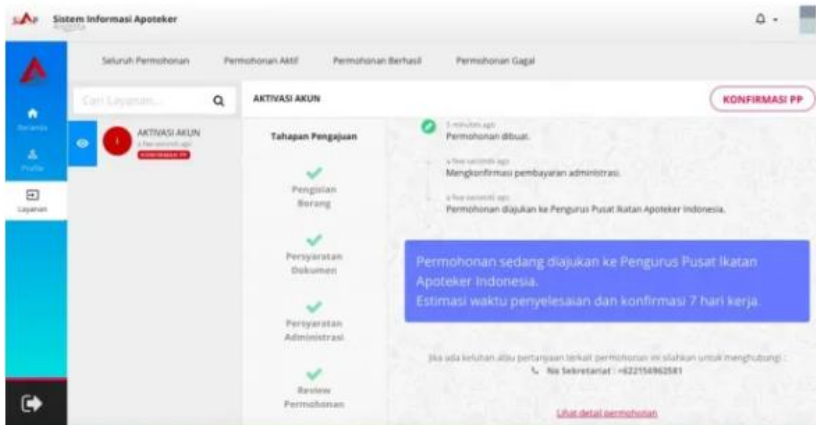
Sistem Informasi Apoteker
Anggota

Seluruh Permohonan | Permohonan Aktif | Permohonan Berhasil | Permohonan Gagal

Beranda
Profile
Layanan

Cari Layanan... | AKTIVASI AKUN | KONFIRMASI PP

AKTIVASI AKUN
a few seconds ago
KONFIRMASI PP

Tahapan Pengajuan

Pengisian Borang

Persyaratan Dokumen

Persyaratan Administrasi

Review Permohonan

5 minutes ago
Permohonan dibuat.

a few seconds ago
Mengkonfirmasi pembayaran administrasi.

a few seconds ago
Permohonan diajukan ke Pengurus Pusat Ikatan Apoteker Indonesia.

Permohonan sedang diajukan ke Pengurus Pusat Ikatan Apoteker Indonesia.
Estimasi waktu penyelesaian dan konfirmasi 7 hari kerja.

Jika ada keluhan atau pertanyaan terkait permohonan ini silahkan untuk menghubungi :
No Sekretariat : +622156962581

Lihat detail permohonan